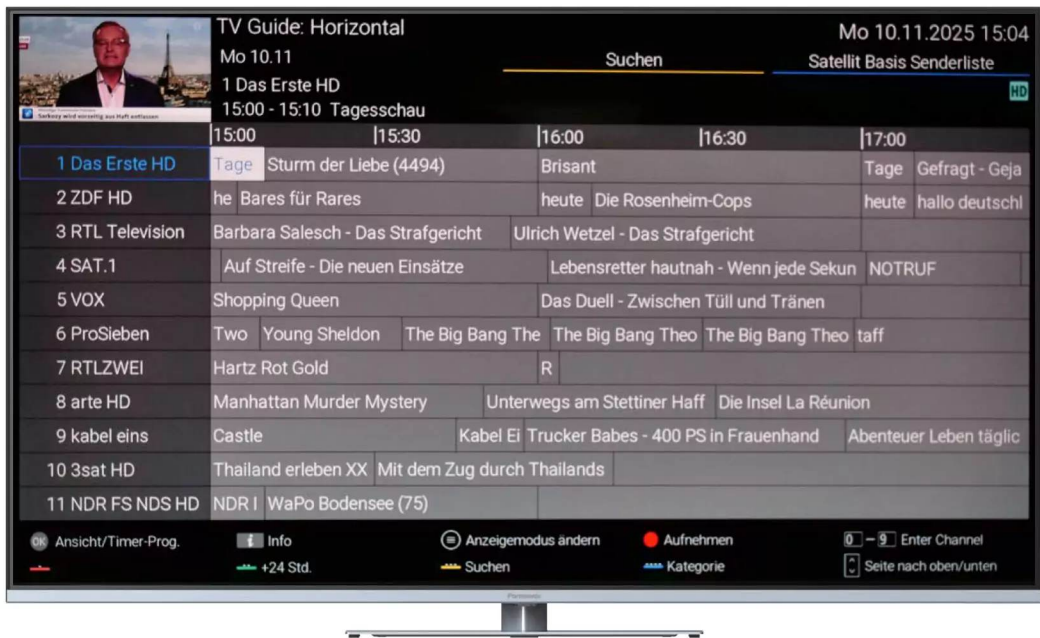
TV Guide: Horizontal
Mo 10.11
1 Das Erste HD
15:00 - 15:10 Tagesschau

Mo 10.11.2025 15:04

Suchen

Satellit Basis Senderliste

HD

Sarkozy wird vorzeitig aus Haft entlassen

| | 15:00 | 15:30 | 16:00 | 16:30 | 17:00 |
|---|---|---|---|---|---|
| 1 Das Erste HD | Tage | Sturm der Liebe (4494) | Brisant | | Tage Gefragt - Geja |
| 2 ZDF HD | he | Bares für Rares | heute Die Rosenheim-Cops | | heute hallo deutschl |
| 3 RTL Television | Barbara Salesch - Das Strafgericht | | Ulrich Wetzel - Das Strafgericht | | |
| 4 SAT.1 | Auf Streife - Die neuen Einsätze | | Lebensretter hautnah - Wenn jede Sekun | | NOTRUF |
| 5 VOX | Shopping Queen | | Das Duell - Zwischen Tüll und Tränen | | |
| 6 ProSieben | Two Young Sheldon | The Big Bang The | The Big Bang Theo The Big Bang Theo | | taff |
| 7 RTLZWEI | Hartz Rot Gold | | R | | |
| 8 arte HD | Manhattan Murder Mystery | | Unterwegs am Stettiner Haff Die Insel La Réunion | | |
| 9 kabel eins | Castle | Kabel Ei | Trucker Babes - 400 PS in Frauenhand | | Abenteuer Leben täglic |
| 10 3sat HD | Thailand erleben XX | Mit dem Zug durch Thailands | | | |
| 11 NDR FS NDS HD | NDR I | WaPo Bodensee (75) | | | |

OK Ansicht/Timer-Prog.
i Info
Anzeigemodus ändern
Aufnehmen
0 – 9 Enter Channel
+24 Std.
Suchen
Kategorie
Seite nach oben/unten

Panasonic